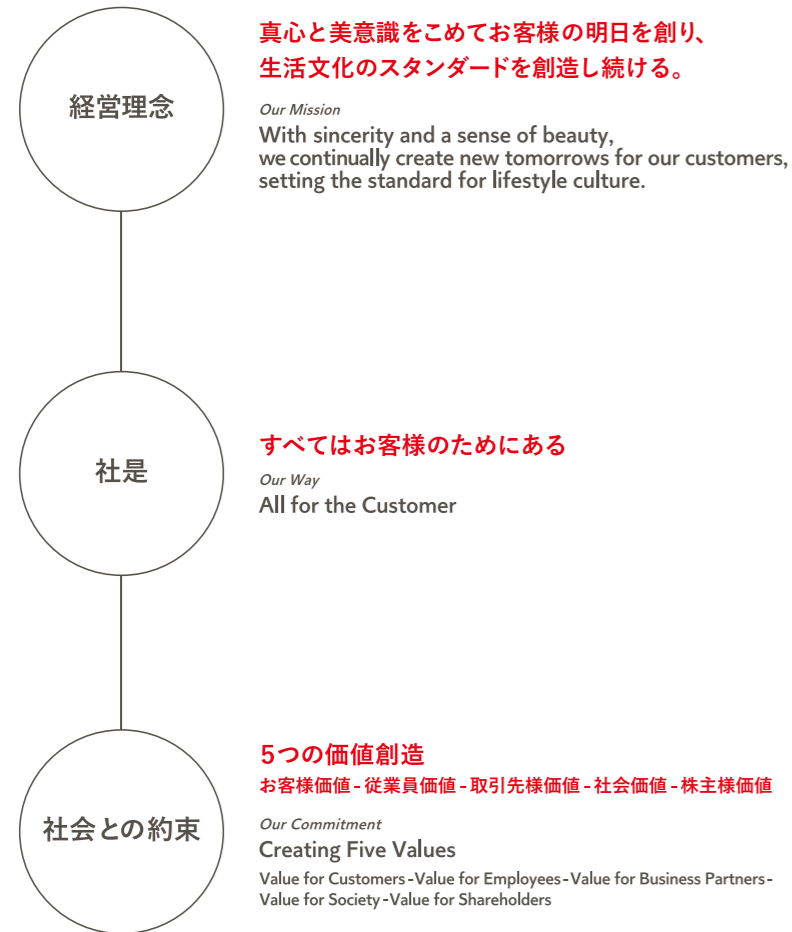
経営理念

真心と美意識をこめてお客様の明日を創り、
生活文化のスタンダードを創造し続ける。

Our Mission

With sincerity and a sense of beauty, we continually create new tomorrows for our customers, setting the standard for lifestyle culture.

社是

すべてはお客様のためにある

Our Way

All for the Customer

社会との約束

5つの価値創造

お客様価値 - 従業員価値 - 取引先様価値 - 社会価値 - 株主様価値

Our Commitment

Creating Five Values

Value for Customers - Value for Employees - Value for Business Partners - Value for Society - Value for Shareholders